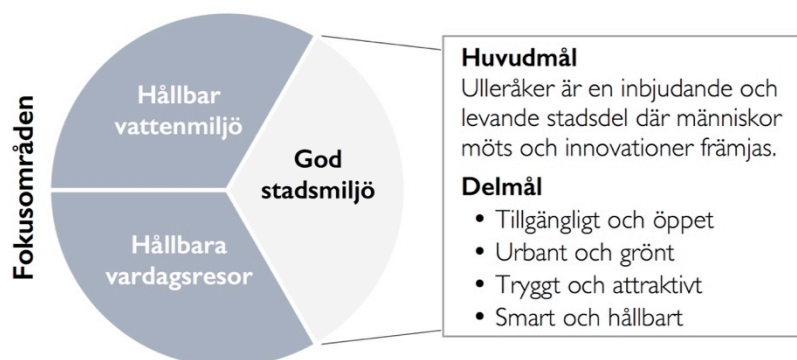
Fokusområden

Hållbar vattenmiljö

God stadsmiljö

Hållbara vardagsresor

Huvudmål
Ulleråker är en inbjudande och levande stadsdel där människor möts och innovationer främjas.

Delmål
• Tillgängligt och öppet
• Urbant och grönt
• Tryggt och attraktivt
• Smart och hållbart